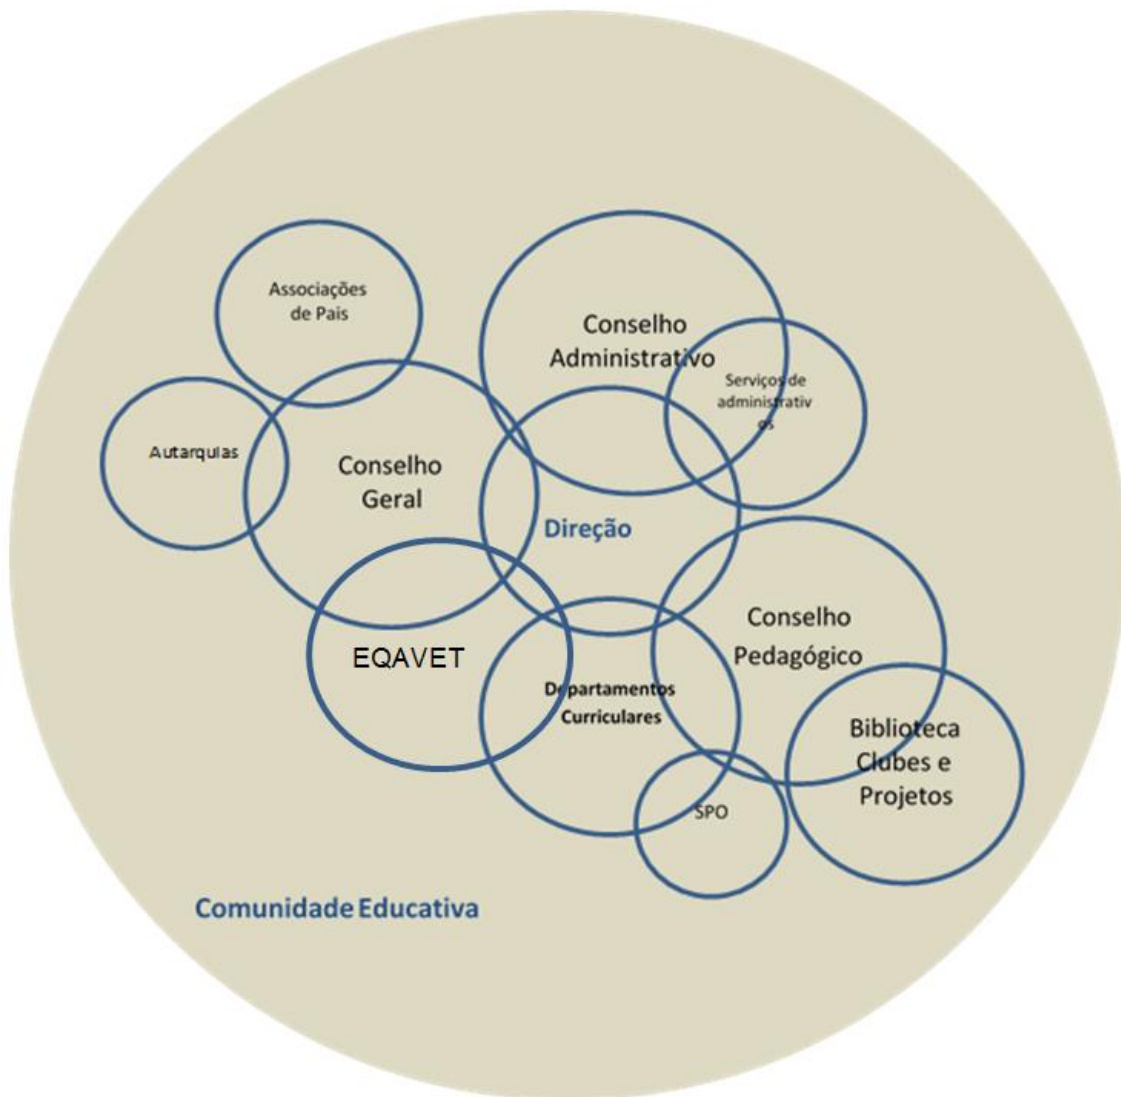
Associações de Pais

Conselho Administrativo

Serviços de administrativos

Autarquias

Conselho Geral

Direção

Conselho Pedagógico

EQAVET

Departamentos Curriculares

Biblioteca Clubes e Projetos

SPO

Comunidade Educativa